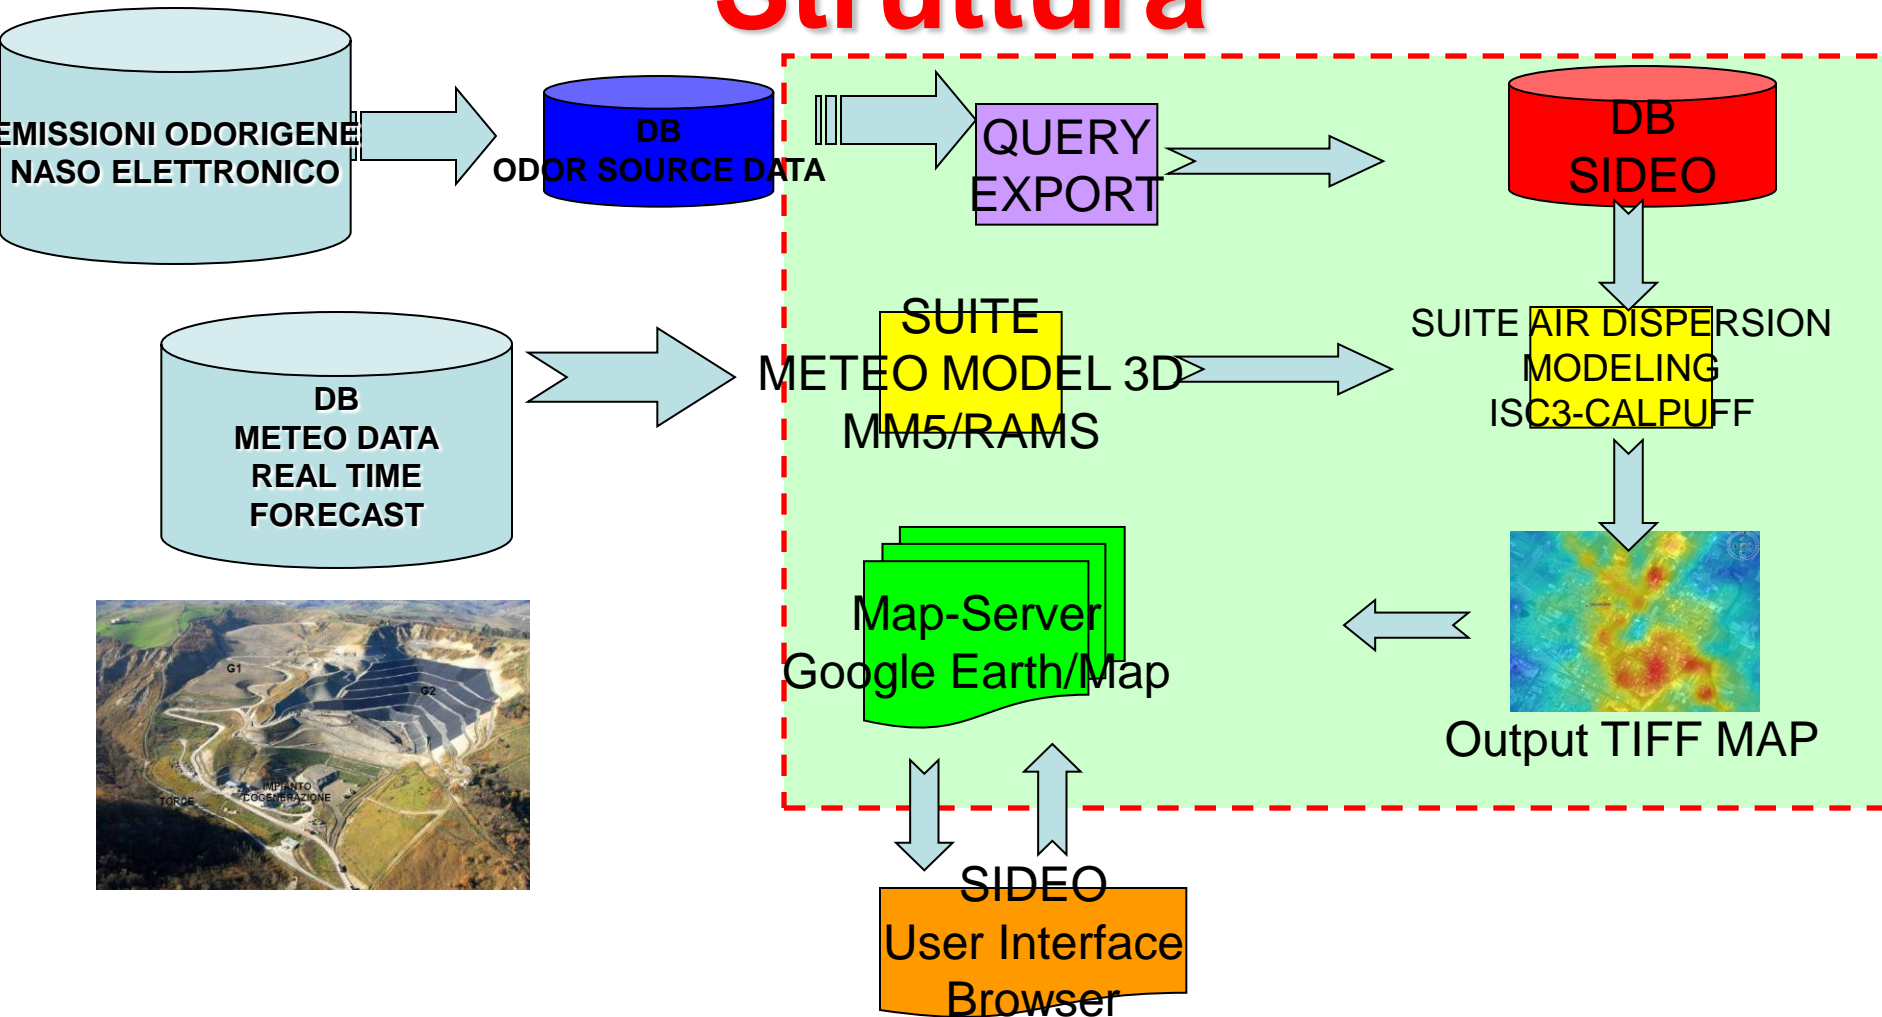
Struttura

EMISSIONI ODORIGENE
NASO ELETTRONICO

DB
ODOR SOURCE DATA

QUERY
EXPORT

DB
SIDEO

DB
METEO DATA
REAL TIME
FORECAST

SUITE
METEO MODEL 3D
MM5/RAMS

SUITE AIR DISPERSION
MODELING
ISC3-CALPUFF

G1

G2

IMPIANTO
COGENERAZIONE

TORCE

Map-Server
Google Earth/Map

Output TIFF MAP

SIDEO
User Interface
Browser